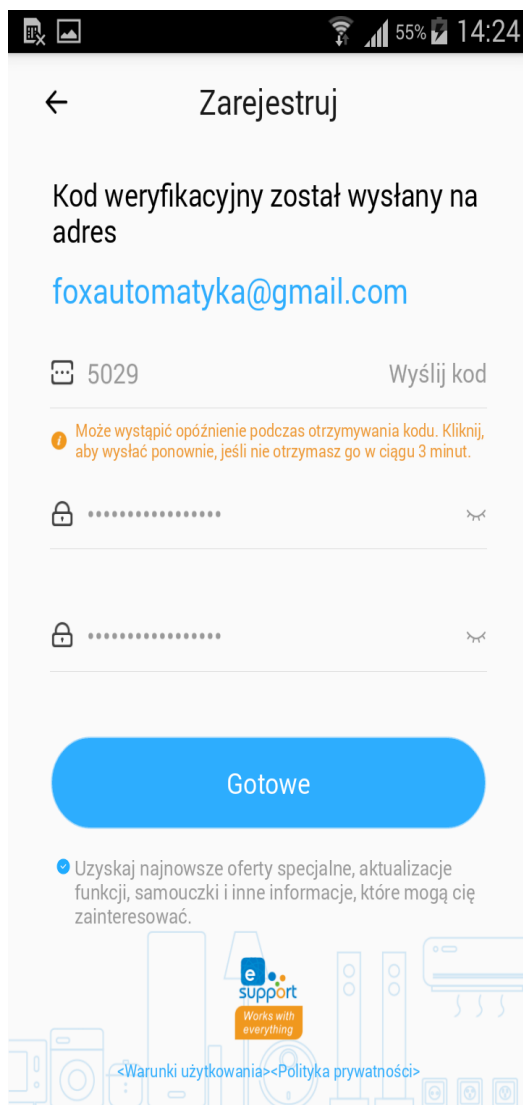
55% 14:24

Zarejestruj

Kod weryfikacyjny został wysłany na adres

foxautomatyka@gmail.com

5029

Wyślij kod

Może wystąpić opóźnienie podczas otrzymywania kodu. Kliknij, aby wysłać ponownie, jeśli nie otrzymasz go w ciągu 3 minut.

••••••••••••••••

••••••••••••••••

Gotowe

Uzyskaj najnowsze oferty specjalne, aktualizacje funkcji, samouczki i inne informacje, które mogą cię zainteresować.

e support

Works with everything

<Warunki użytkowania><Polityka prywatności>